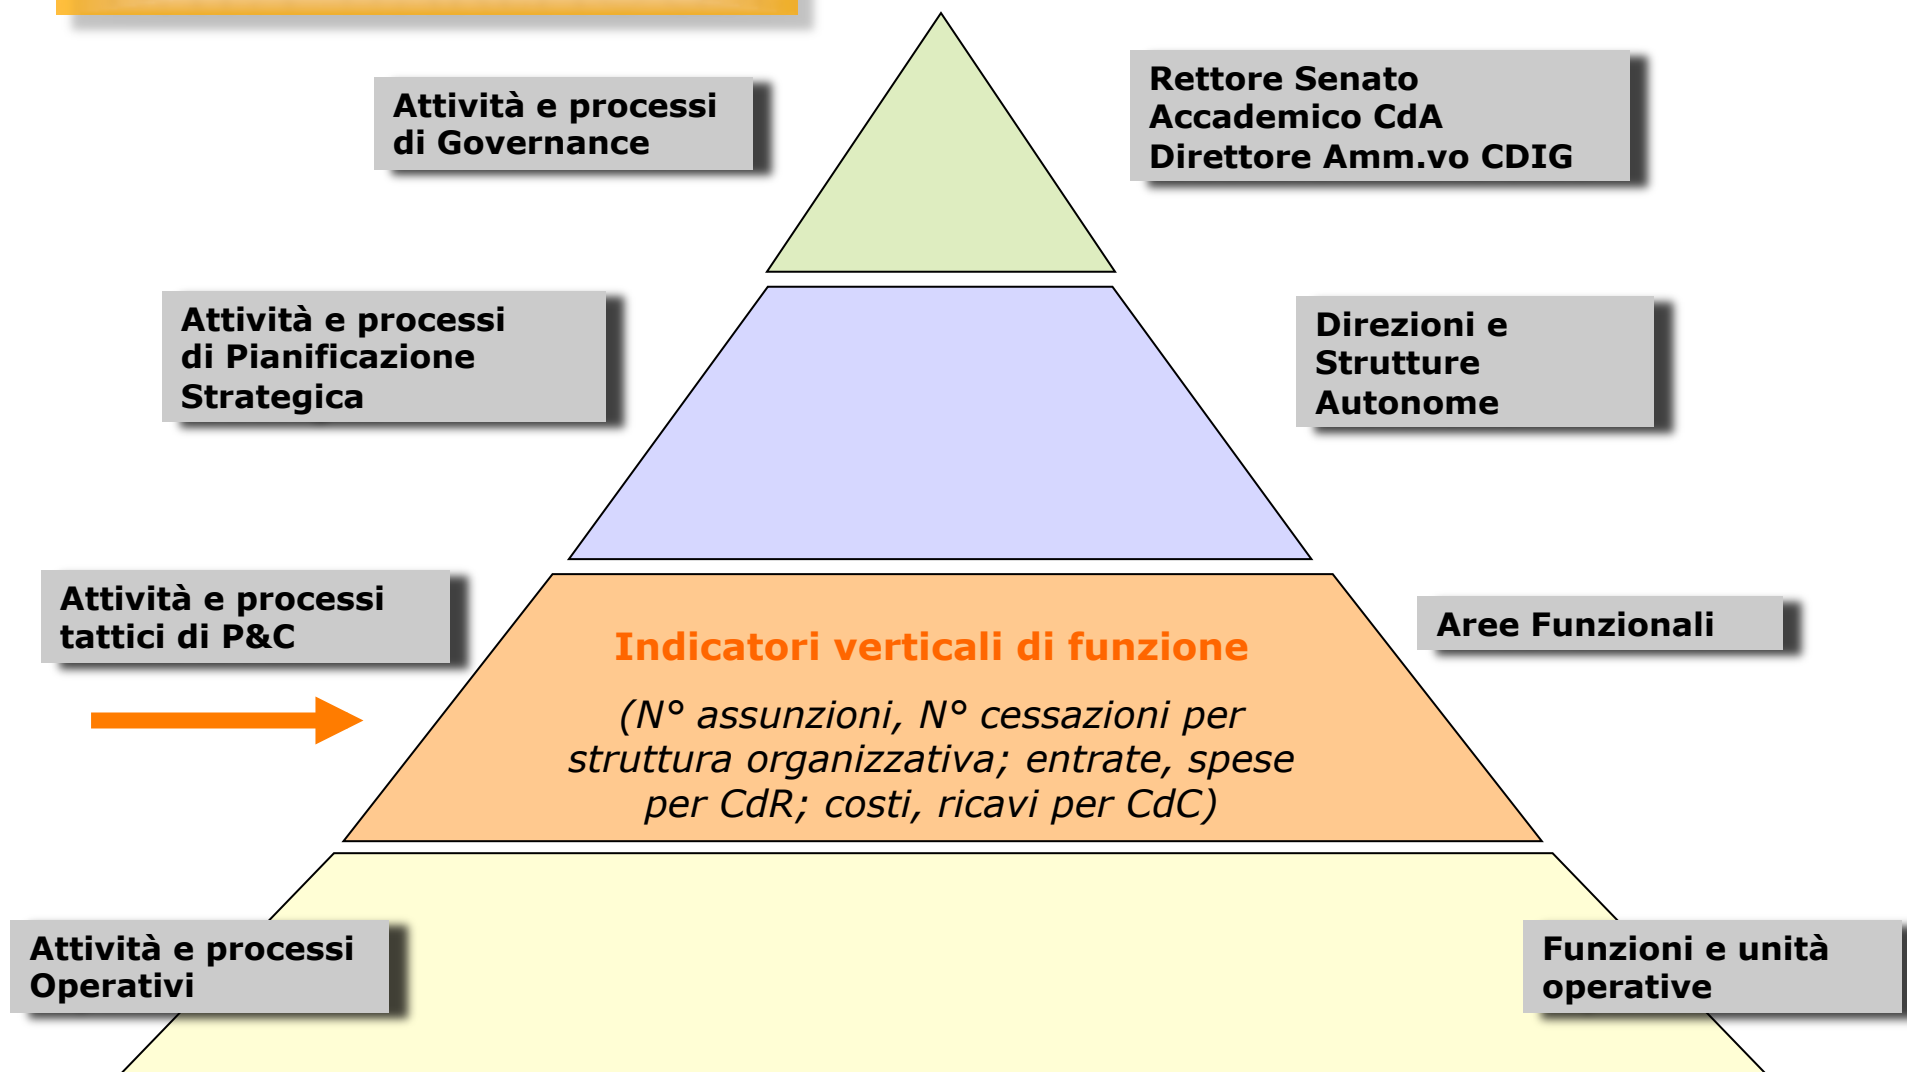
Attività e processi di Governance

Rettore Senato Accademico CdA Direttore Amm.vo CDIG

Attività e processi di Pianificazione Strategica

Direzioni e Strutture Autonome

Attività e processi tattici di P&C

Indicatori verticali di funzione

(N° assunzioni, N° cessazioni per struttura organizzativa; entrate, spese per CdR; costi, ricavi per CdC)

Aree Funzionali

Attività e processi Operativi

Funzioni e unità operative